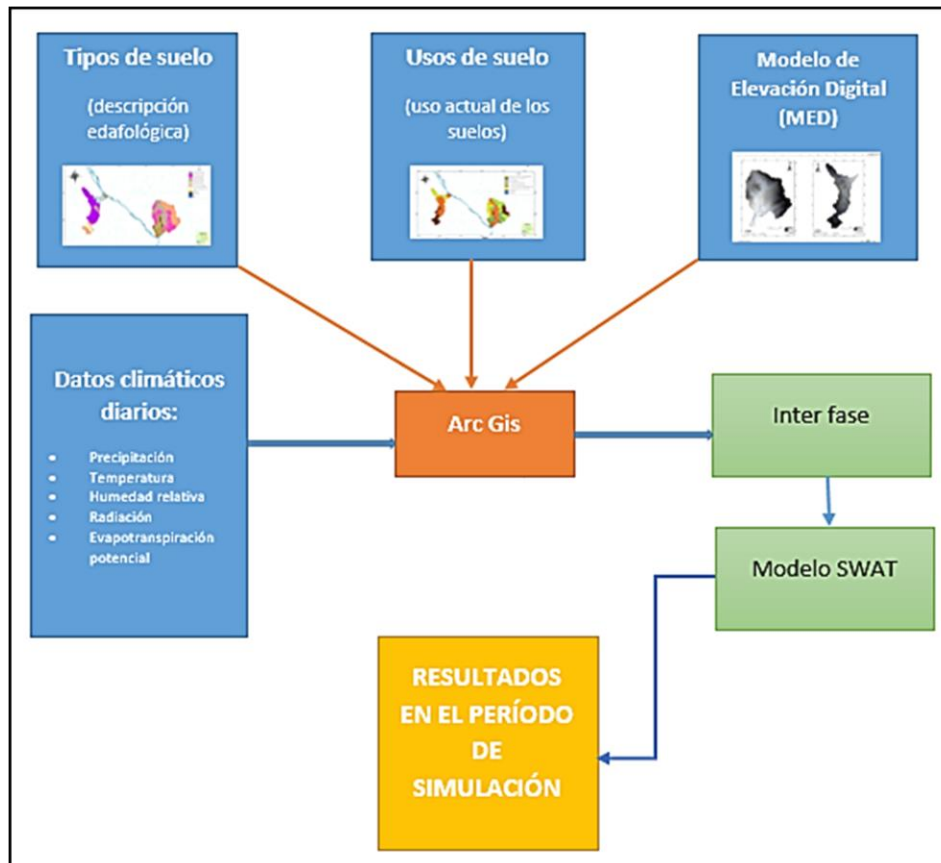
Tipos de suelo

(descripción edafológica)

Usos de suelo

(uso actual de los suelos)

Modelo de Elevación Digital (MED)

Datos climáticos diarios:

- Precipitación
- Temperatura
- Humedad relativa
- Radiación
- Evapotranspiración potencial

Arc Gis

Inter fase

Modelo SWAT

RESULTADOS EN EL PERÍODO DE SIMULACIÓN